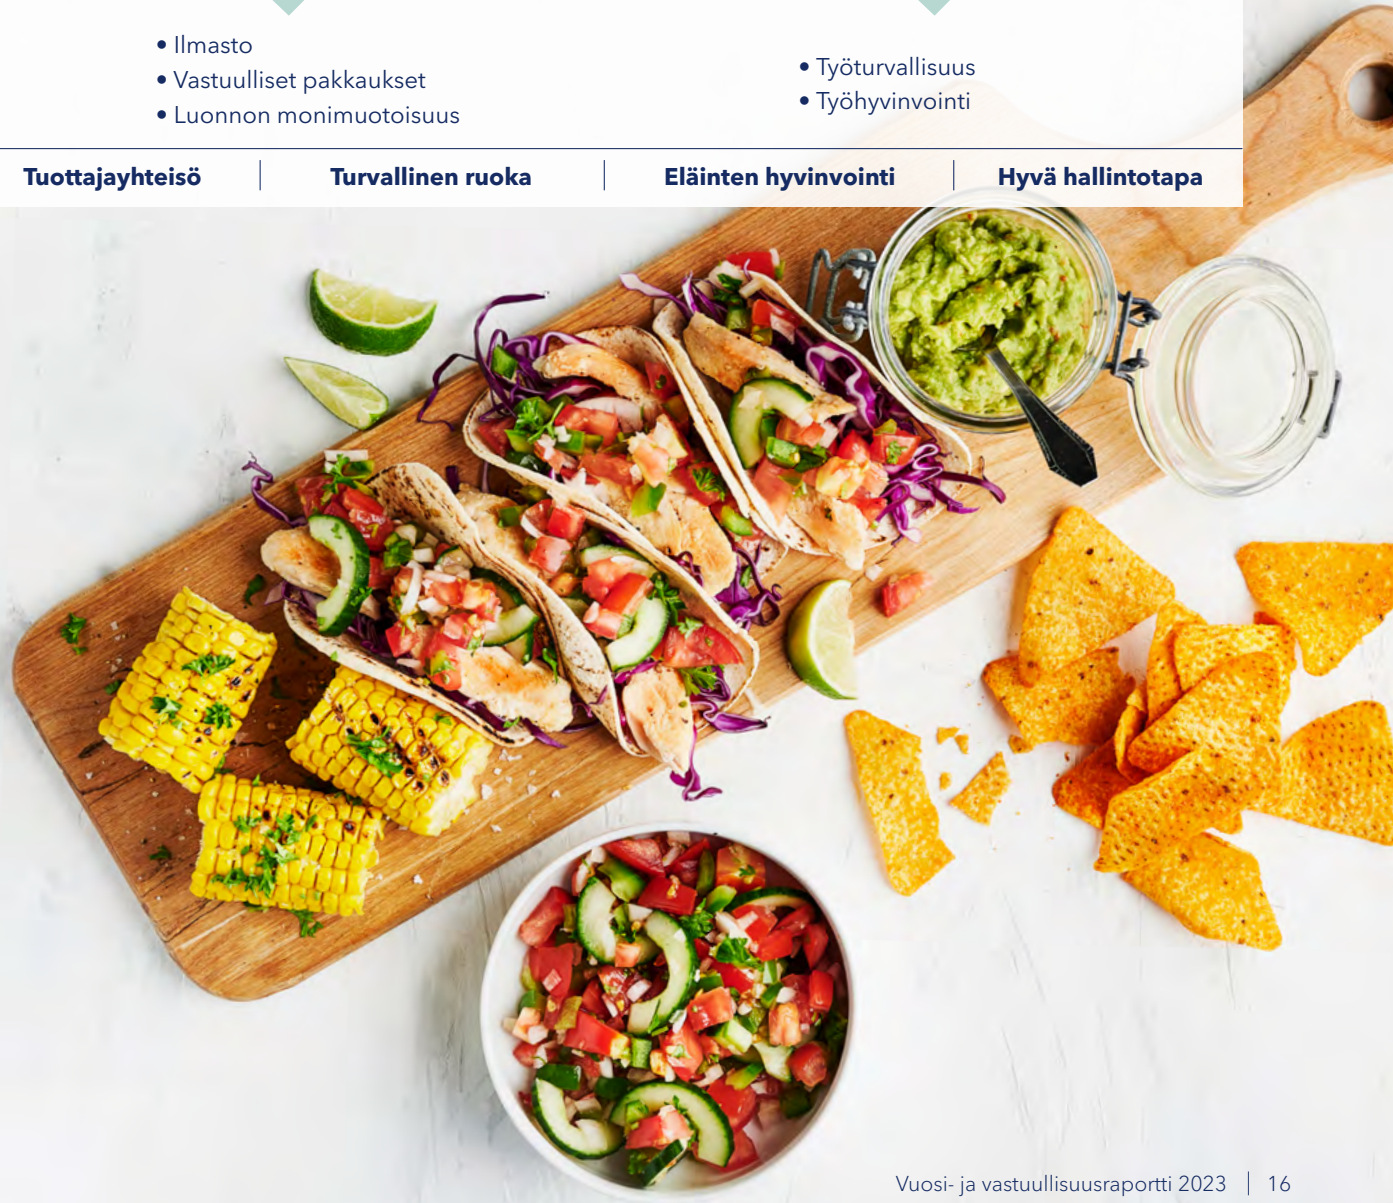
• Ilmasto
• Vastuulliset pakkaukset
• Luonnon monimuotoisuus

• Työturvallisuus
• Työhyvinvointi

Tuottajayhteisö | Turvallinen ruoka | Eläinten hyvinvointi | Hyvä hallintotapa

Vuosi- ja vastuullisuusraportti 2023 | 16